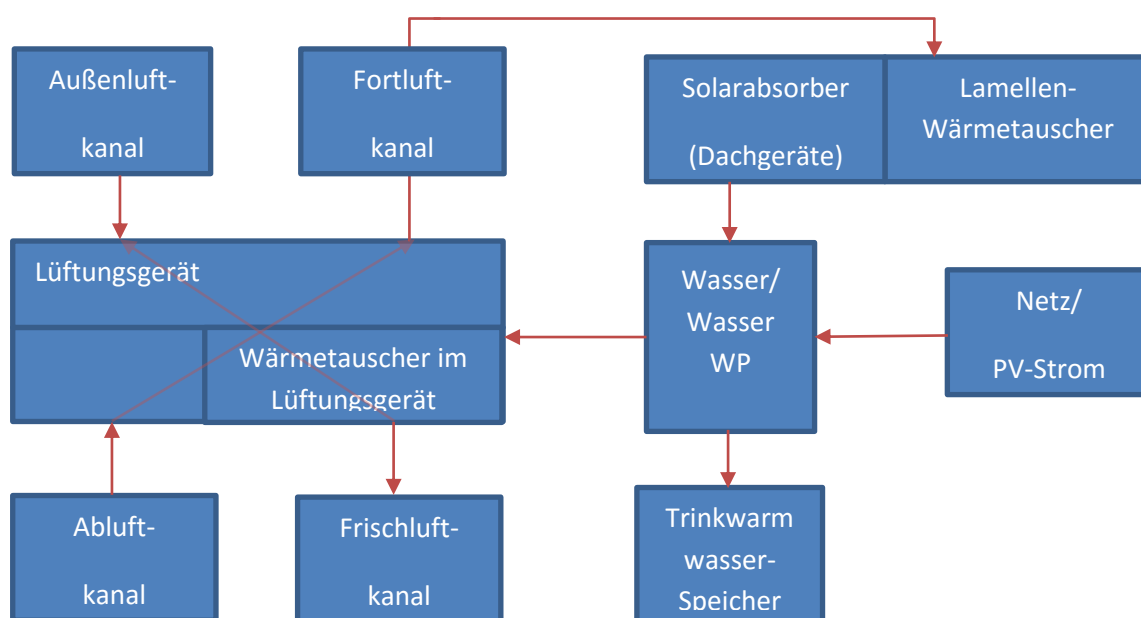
Außenluftkanal

Fortluftkanal

Solarabsorber (Dachgeräte)

Lamellen-Wärmetauscher

Lüftungsgerät

Wärmetauscher im Lüftungsgerät

Wasser/ Wasser WP

Netz/ PV-Strom

Abluftkanal

Frischluftkanal

Trinkwarm wasser-Speicher